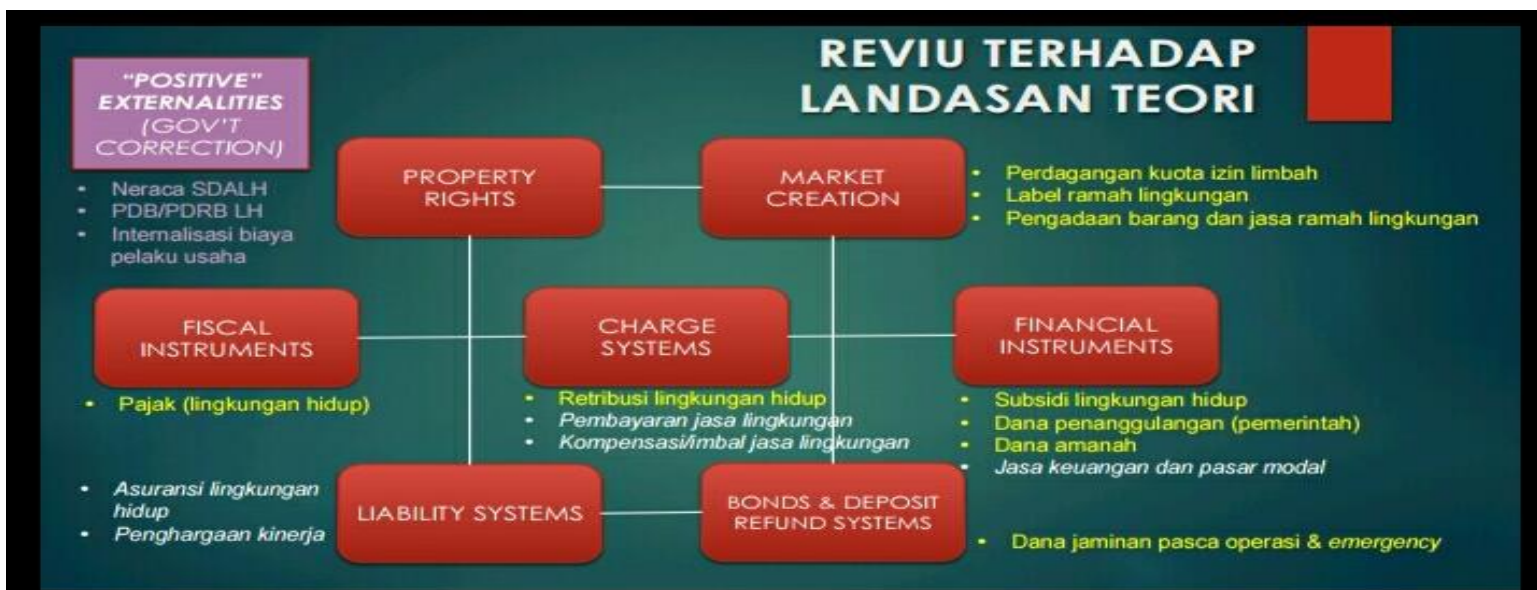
REVIU TERHADAP LANDASAN TEORI

"POSITIVE" EXTERNALITIES (GOV'T CORRECTION)

- Neraca SDALH
- PDB/PDRB LH
- Internalisasi biaya pelaku usaha

PROPERTY RIGHTS

MARKET CREATION

- Perdagangan kuota izin limbah
- Label ramah lingkungan
- Pengadaan barang dan jasa ramah lingkungan

FISCAL INSTRUMENTS

CHARGE SYSTEMS

FINANCIAL INSTRUMENTS

- Pajak (lingkungan hidup)

- Retribusi lingkungan hidup
- Pembayaran jasa lingkungan
- Kompensasi/imbal jasa lingkungan

- Subsidi lingkungan hidup
- Dana penanggulangan (pemerintah)
- Dana amanah
- Jasa keuangan dan pasar modal

- Asuransi lingkungan hidup
- Penghargaan kinerja

LIABILITY SYSTEMS

BONDS & DEPOSIT REFUND SYSTEMS

- Dana jaminan pasca operasi & emergency